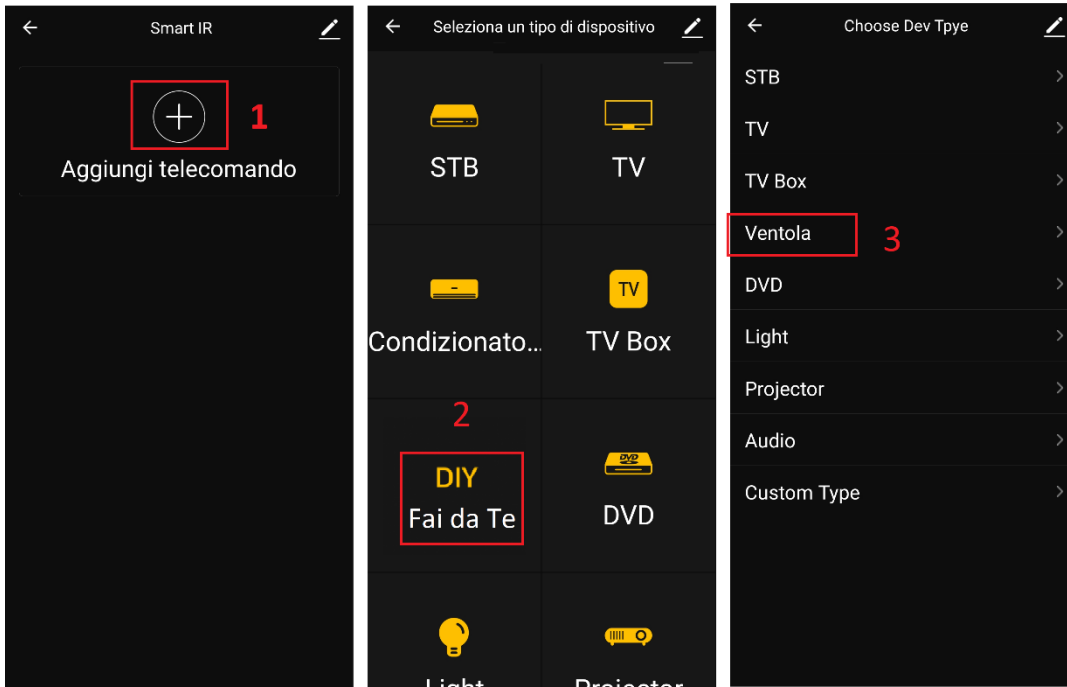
Smart IR

1

Aggiungi telecomando

Seleziona un tipo di dispositivo

STB

TV

Condizionato...

TV

TV Box

2

DIY

Fai da Te

DVD

DVD

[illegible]

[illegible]

Choose Dev Tpye

STB

TV

TV Box

Ventola

3

DVD

Light

Projector

Audio

Custom Type